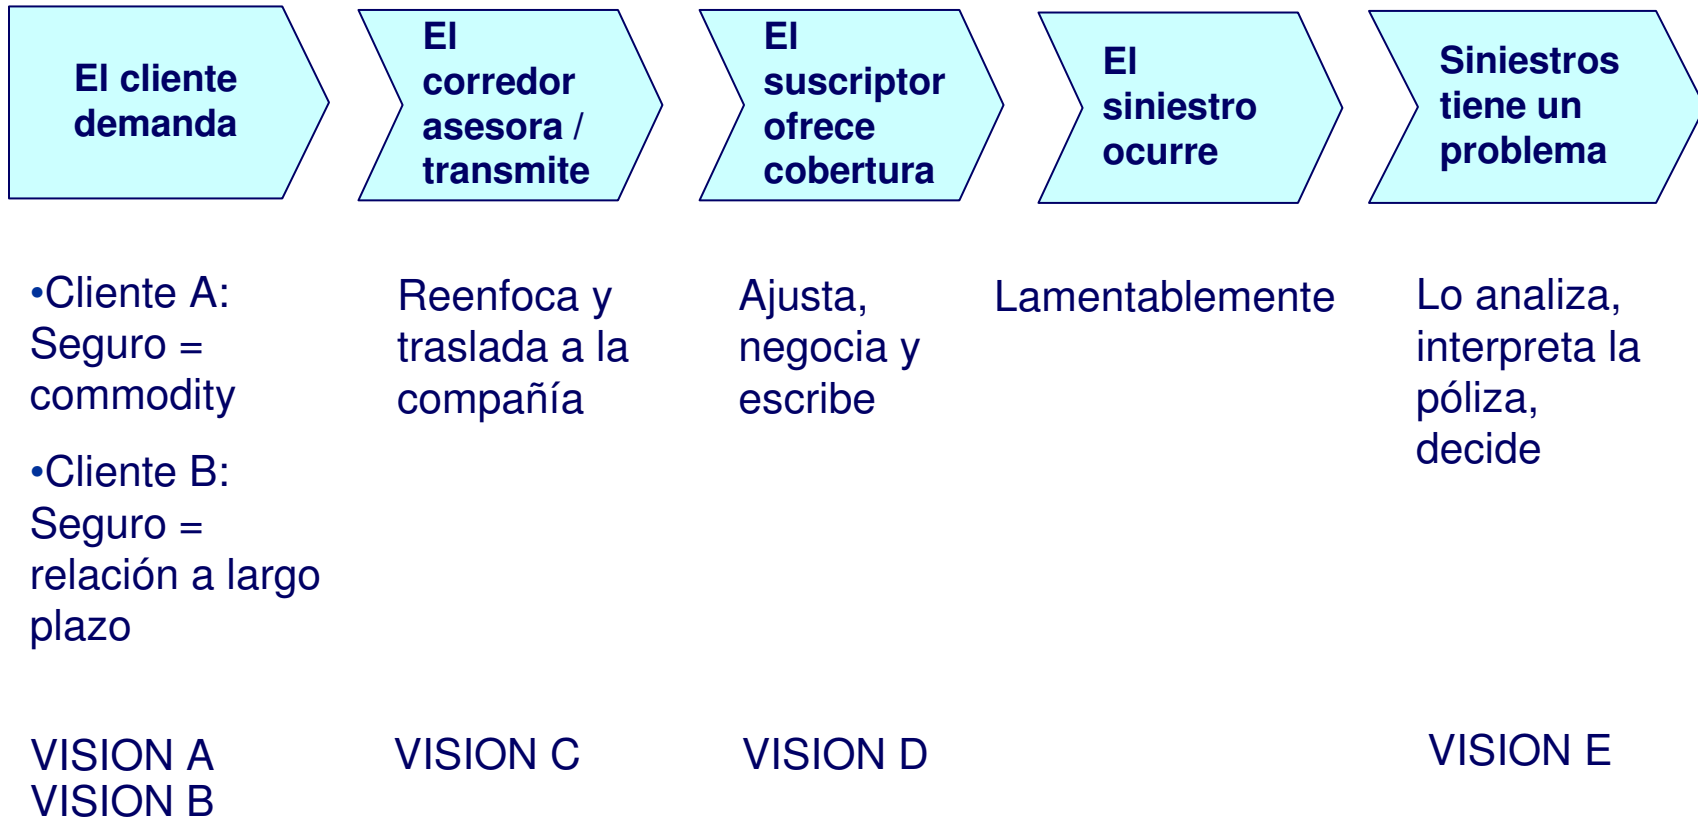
El cliente demanda

El corredor asesora / transmite

El suscriptor ofrece cobertura

El siniestro ocurre

Siniestros tiene un problema

•Cliente A: Seguro = commodity

•Cliente B: Seguro = relación a largo plazo

Reenfoca y traslada a la compañía

Ajusta, negocia y escribe

Lamentablemente

Lo analiza, interpreta la póliza, decide

VISION A
VISION B

VISION C

VISION D

VISION E